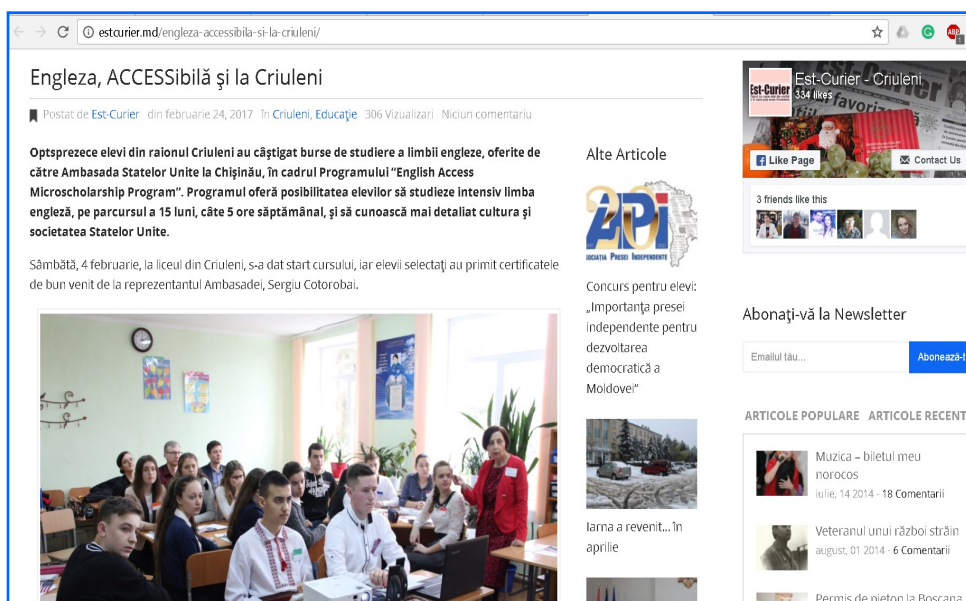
estcurier.md/engleza-accessibila-si-la-criuleni/

Engleza, ACCESSibilă şi la Criuleni

Postat de Est-Curier din februarie 24, 2017 în Criuleni, Educaţie 306 Vizualizari Niciun comentariu

Optsprezece elevi din raionul Criuleni au câştigat burse de studiere a limbii engleze, oferite de către Ambasada Statelor Unite la Chişinău, în cadrul Programului "English Access Microscholarship Program". Programul oferă posibilitatea elevilor să studieze intensiv limba engleză, pe parcursul a 15 luni, câte 5 ore săptămânal, şi să cunoască mai detaliat cultura şi societatea Statelor Unite.

Sâmbătă, 4 februarie, la liceul din Criuleni, s-a dat start cursului, iar elevii selectaţi au primit certificatele de bun venit de la reprezentantul Ambasadei, Sergiu Cotorobai.

Alte Articole

20 API
Asociaţia Presei Independente

Concurs pentru elevi: „Importanţa presei independente pentru dezvoltarea democratică a Moldovei"

Iarna a revenit… în aprilie

Est-Curier - Criuleni
334 likes
Like Page
Contact Us
3 friends like this

Abonaţi-vă la Newsletter

Emailul tău...
Abonează-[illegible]

ARTICOLE POPULARE ARTICOLE RECENT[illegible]

Muzica – biletul meu norocos
iulie, 14 2014 - 18 Comentarii

Veteranul unui război străin
august, 01 2014 - 6 Comentarii

Permis de pieton la Boscana